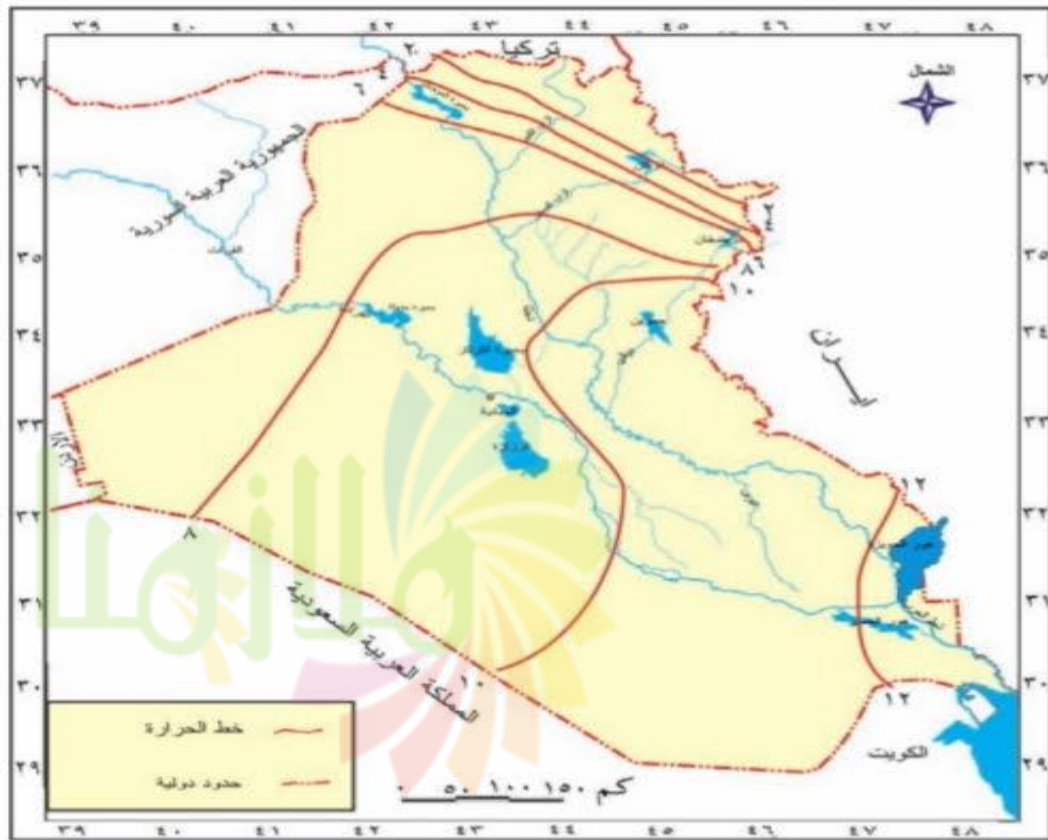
٣٩ ٤٠ ٤١ ٤٢ ٤٣ ٤٤ ٤٥ ٤٦ ٤٧ ٤٨

تركيا

الشمال

٣٧ ٣٦ ٣٥ ٣٤ ٣٣ ٣٢ ٣١ ٣٠ ٢٩

٢٠ ٤ ٦ ٢ ٨ ١٠ ١٢ ١٢ ١٠ ٨

الجمهورية العربية السورية

ايران

المملكة العربية السعودية

الكويت

خط الحرارة

حدود دولية

كم ١٥٠ ١٠٠ ٥٠ ٠